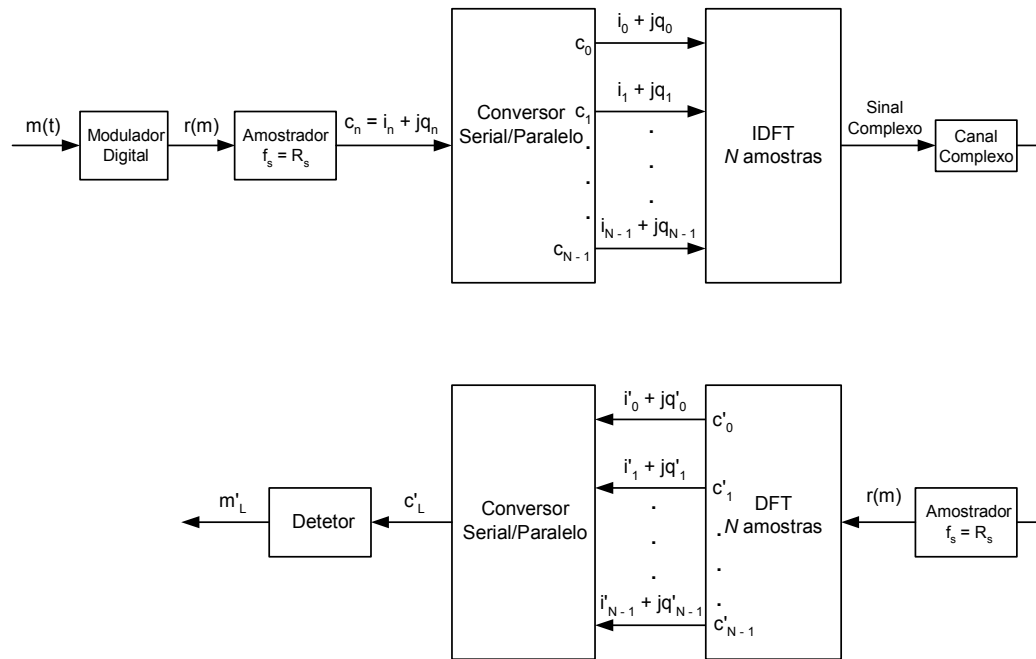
$m(t)$

Modulador Digital

$r(m)$

Amostrador $f_s = R_s$

$c_n = i_n + jq_n$

Conversor Serial/Paralelo

$c_0$

$c_1$

$c_{N-1}$

$i_0 + jq_0$

$i_1 + jq_1$

$i_{N-1} + jq_{N-1}$

IDFT
*N* amostras

Sinal Complexo

Canal Complexo

$m'_L$

Detetor

$c'_L$

Conversor Serial/Paralelo

$i'_0 + jq'_0$

$i'_1 + jq'_1$

$i'_{N-1} + jq'_{N-1}$

$c'_0$

$c'_1$

$c'_{N-1}$

DFT
*N* amostras

$r(m)$

Amostrador $f_s = R_s$